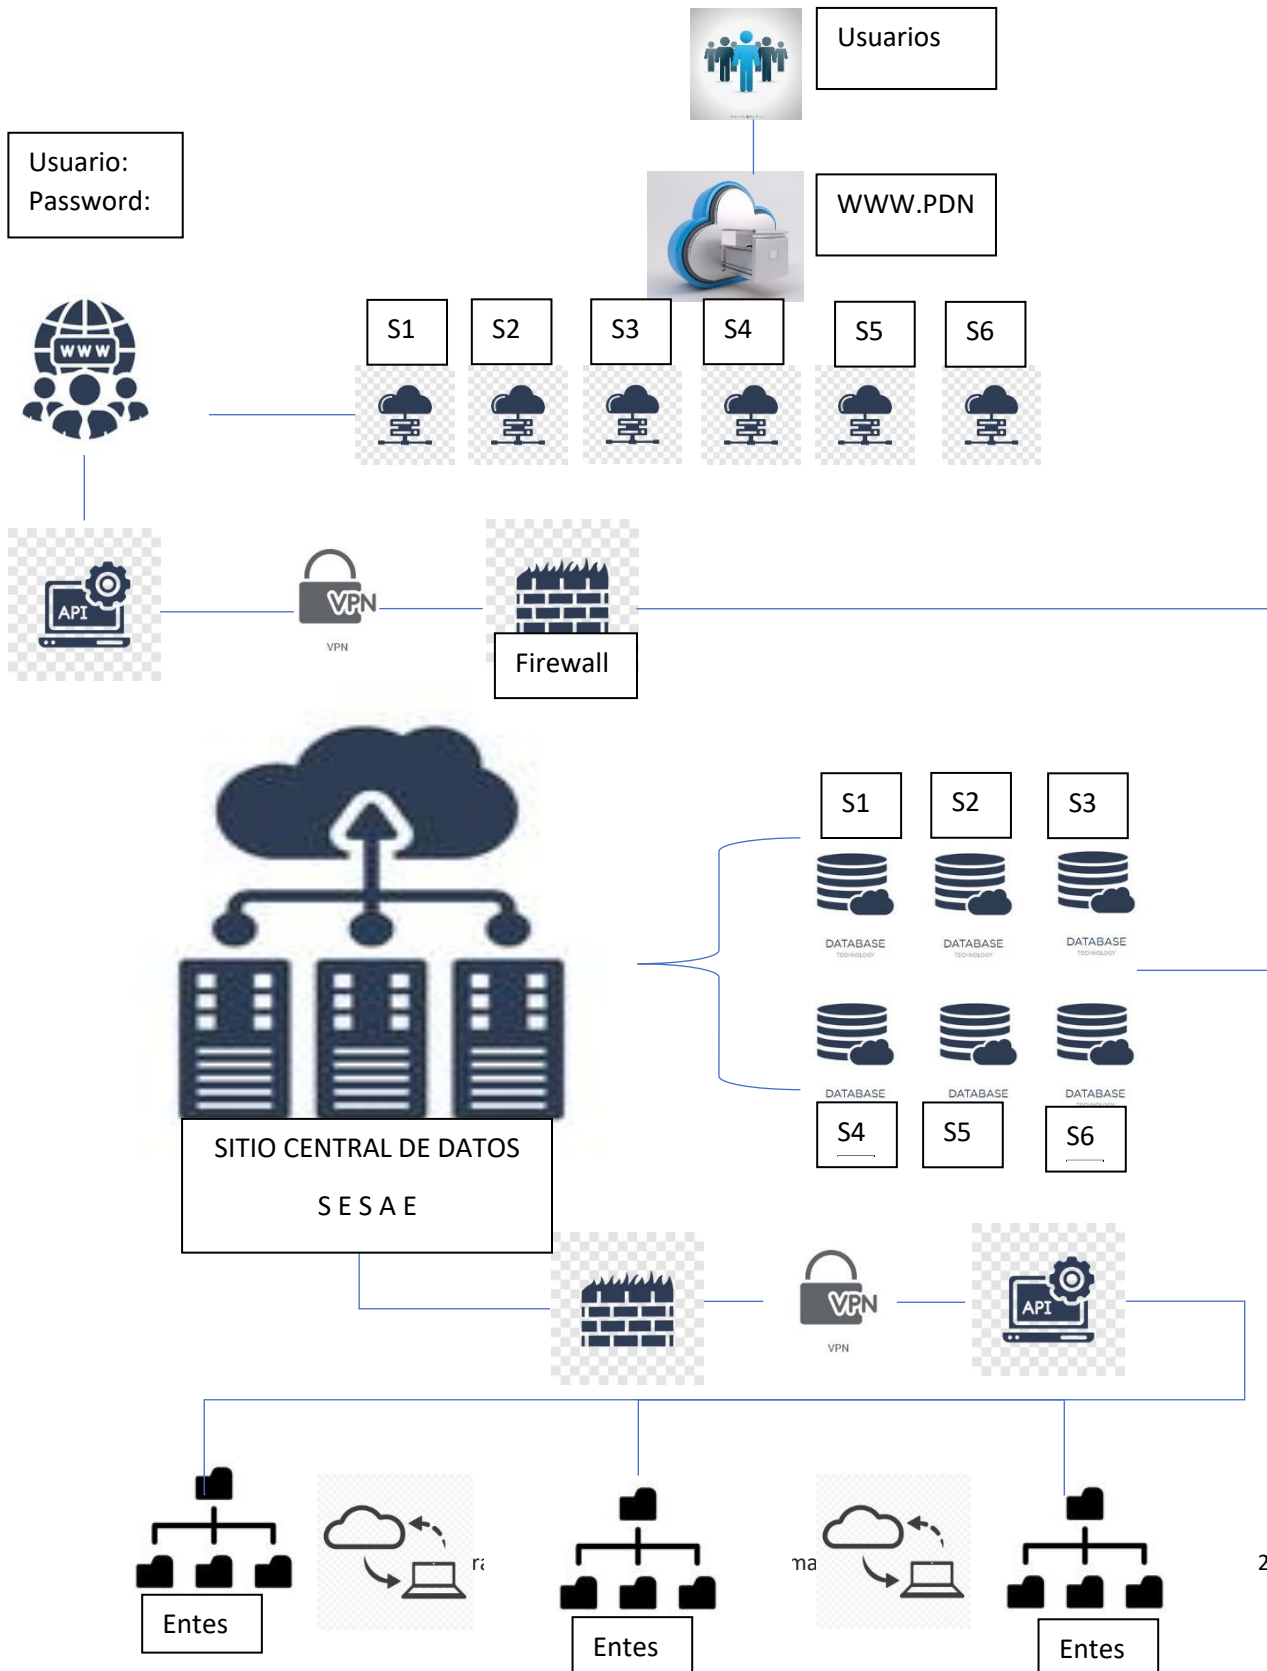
Usuarios

Usuario:
Password:

WWW.PDN

S1 S2 S3 S4 S5 S6

WWW

API

VPN
VPN

Firewall

S1 S2 S3

DATABASE DATABASE DATABASE

DATABASE DATABASE DATABASE

S4 S5 S6

SITIO CENTRAL DE DATOS

S E S A E

VPN
VPN

API

ra

ma

2

Entes

Entes

Entes